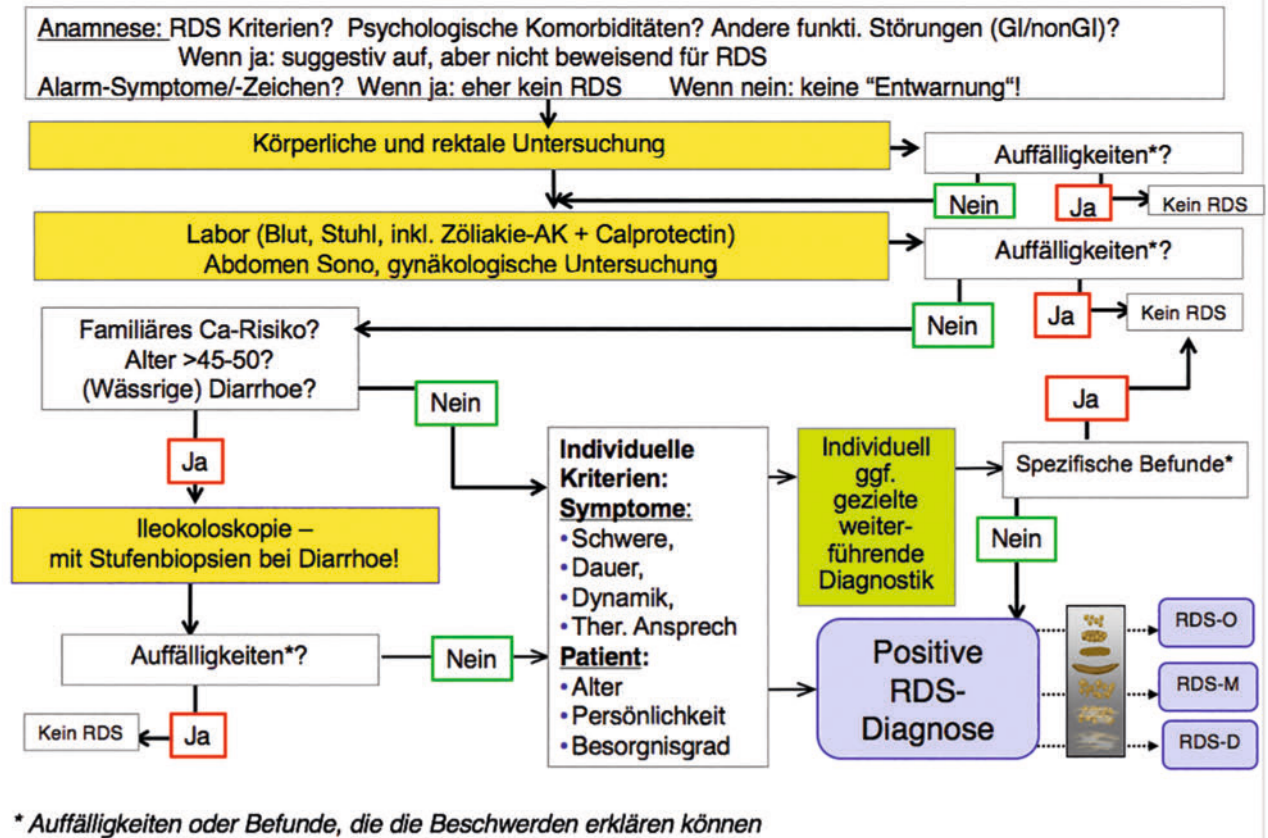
Anamnese: RDS Kriterien? Psychologische Komorbiditäten? Andere funkti. Störungen (GI/nonGI)?
Wenn ja: suggestiv auf, aber nicht beweisend für RDS
Alarm-Symptome/-Zeichen? Wenn ja: eher kein RDS Wenn nein: keine “Entwarnung“!

Körperliche und rektale Untersuchung

Auffälligkeiten*?

Nein

Ja

Kein RDS

Labor (Blut, Stuhl, inkl. Zöliakie-AK + Calprotectin)
Abdomen Sono, gynäkologische Untersuchung

Auffälligkeiten*?

Nein

Ja

Kein RDS

Familiäres Ca-Risiko?
Alter >45-50?
(Wässrige) Diarrhoe?

Nein

Ja

Ja

Individuelle Kriterien:
Symptome:
• Schwere,
• Dauer,
• Dynamik,
• Ther. Ansprech
Patient:
• Alter
• Persönlichkeit
• Besorgnisgrad

Individuell ggf. gezielte weiterführende Diagnostik

Spezifische Befunde*

Nein

Ileokoloskopie –
mit Stufenbiopsien bei Diarrhoe!

Auffälligkeiten*?

Nein

Positive RDS-Diagnose

RDS-O

RDS-M

RDS-D

Kein RDS

Ja

* Auffälligkeiten oder Befunde, die die Beschwerden erklären können